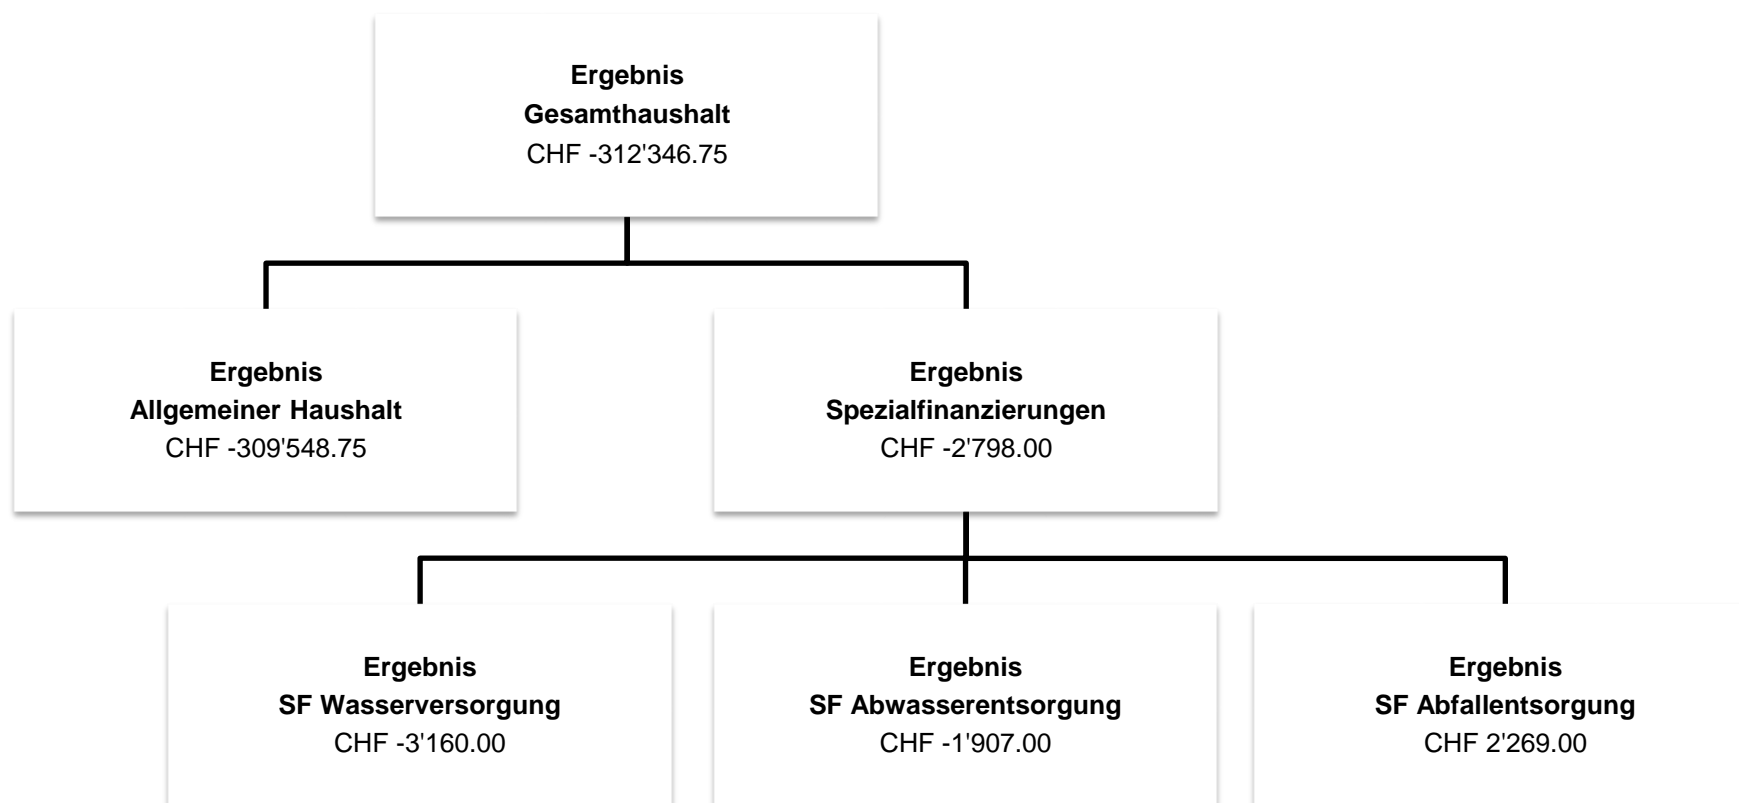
**Ergebnis**
**Gesamthaushalt**
CHF -312'346.75

**Ergebnis**
**Allgemeiner Haushalt**
CHF -309'548.75

**Ergebnis**
**Spezialfinanzierungen**
CHF -2'798.00

**Ergebnis**
**SF Wasserversorgung**
CHF -3'160.00

**Ergebnis**
**SF Abwasserentsorgung**
CHF -1'907.00

**Ergebnis**
**SF Abfallentsorgung**
CHF 2'269.00